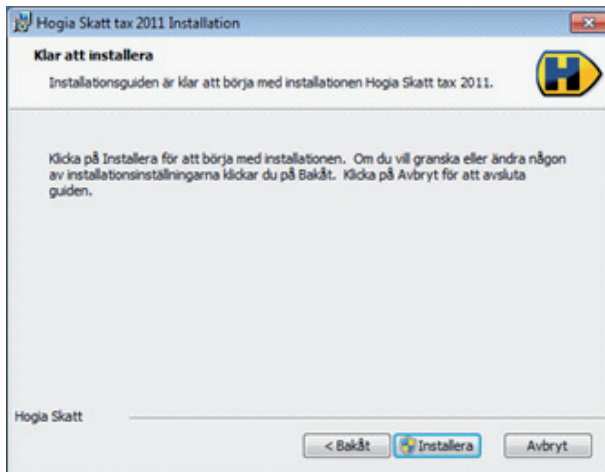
Hogia Skatt tax 2011 Installation

Klar att installera

Installationsguiden är klar att börja med installationen Hogia Skatt tax 2011.

H

Klicka på Installera för att börja med installationen. Om du vill granska eller ändra någon av installationsinställningarna klickar du på Bakåt. Klicka på Avbryt för att avsluta guiden.

Hogia Skatt

< Bakåt

Installera

Avbryt